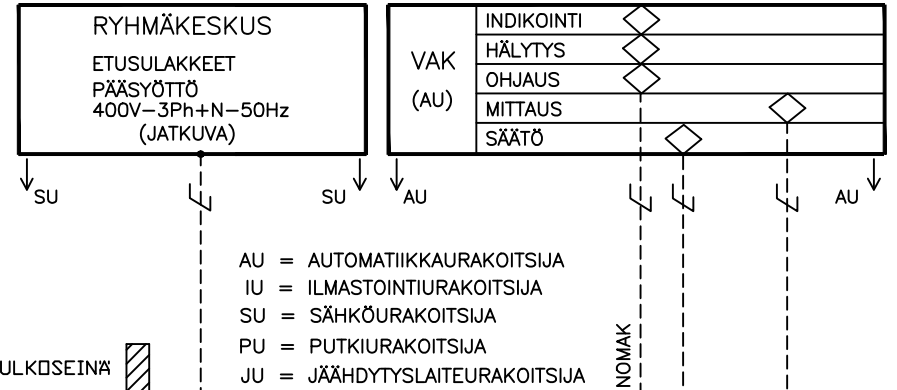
RYHMÄKESKUS

ETUSULAKKEET
PÄÄSYÖTTÖ
400V–3Ph+N–50Hz
(JATKUVA)

VAK
(AU)

INDIKOINTI
HÄLYTYS
OHJAUS
MITTAUS
SÄÄTÖ

SU
SU
AU
AU

AU = AUTOMATIIKKAURAKOITSIJA
IU = ILMASTOINTIURAKOITSIJA
SU = SÄHKÖURAKOITSIJA
PU = PUTKIURAKOITSIJA
JU = JÄÄHDYTYSLAITEURAKOITSIJA

ULKOSEINÄ

NOMAK